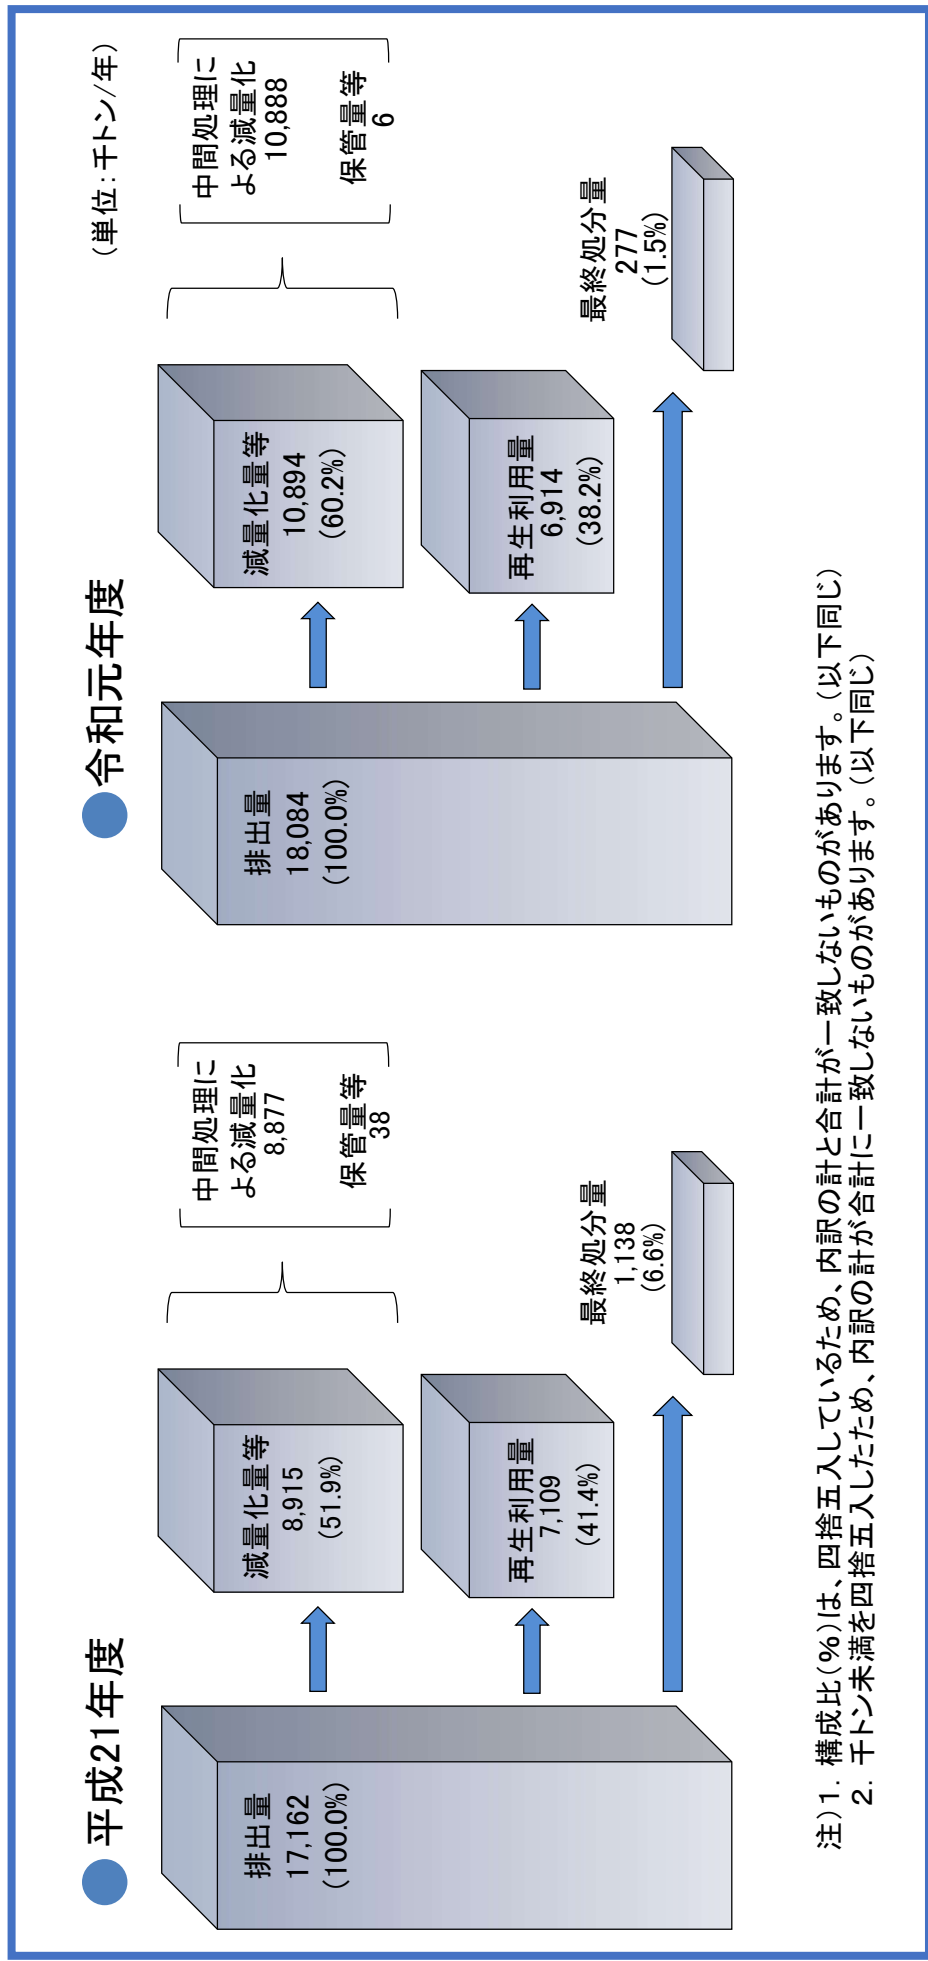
（単位：千トン/年）

●平成21年度

排出量
17,162
（100.0%）

減量化量等
8,915
（51.9%）

中間処理による減量化
8,877

保管量等
38

再生利用量
7,109
（41.4%）

最終処分量
1,138
（6.6%）

●令和元年度

排出量
18,084
（100.0%）

減量化量等
10,894
（60.2%）

中間処理による減量化
10,888

保管量等
6

再生利用量
6,914
（38.2%）

最終処分量
277
（1.5%）

注）1．構成比（%）は、四捨五入しているため、内訳の計と合計が一致しないものがあります。（以下同じ）
2．千トン未満を四捨五入したため、内訳の計が合計に一致しないものがあります。（以下同じ）